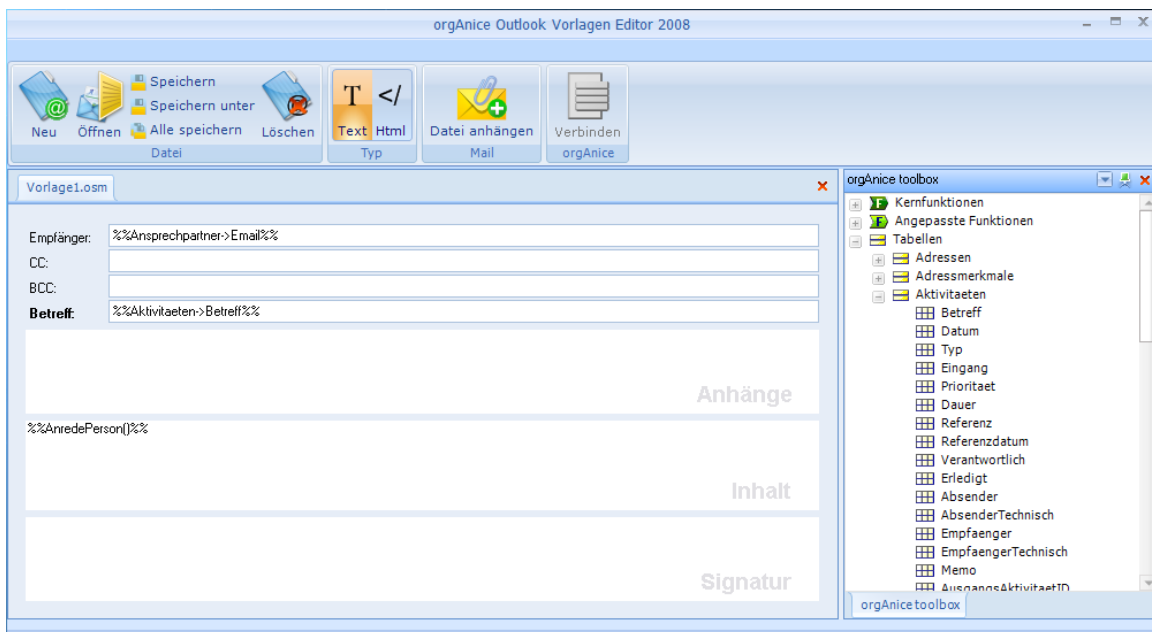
orgAnice Outlook Vorlagen Editor 2008

Neu Öffnen Speichern Speichern unter Alle speichern Löschen
Datei
T </
Text Html
Typ
Datei anhängen
Mail
Verbinden
orgAnice

Vorlage1.osm

Empfänger: %%Ansprechpartner->Email%%
CC:
BCC:
Betreff: %%Aktivitaeten->Betreff%%

Anhänge

%%AnredePerson()%%

Inhalt

Signatur

orgAnice toolbox
Kernfunktionen
Angepasste Funktionen
Tabellen
Adressen
Adressmerkmale
Aktivitaeten
Betreff
Datum
Typ
Eingang
Prioritaet
Dauer
Referenz
Referenzdatum
Verantwortlich
Erledigt
Absender
AbsenderTechnisch
Empfaenger
EmpfaengerTechnisch
Memo
AusgangsAktivitaetID

orgAnice toolbox